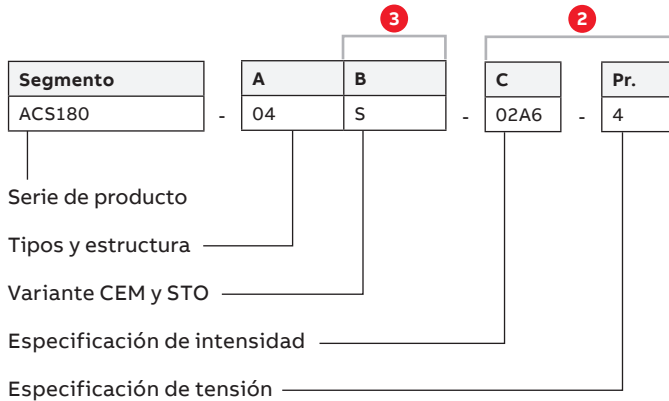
3

2

| Segmento |
|---|
| ACS180 |

-

| A | B |
|---|---|
| 04 | S |

-

| C |
|---|
| 02A6 |

-

| Pr. |
|---|
| 4 |

Serie de producto

Tipos y estructura

Variante CEM y STO

Especificación de intensidad

Especificación de tensión